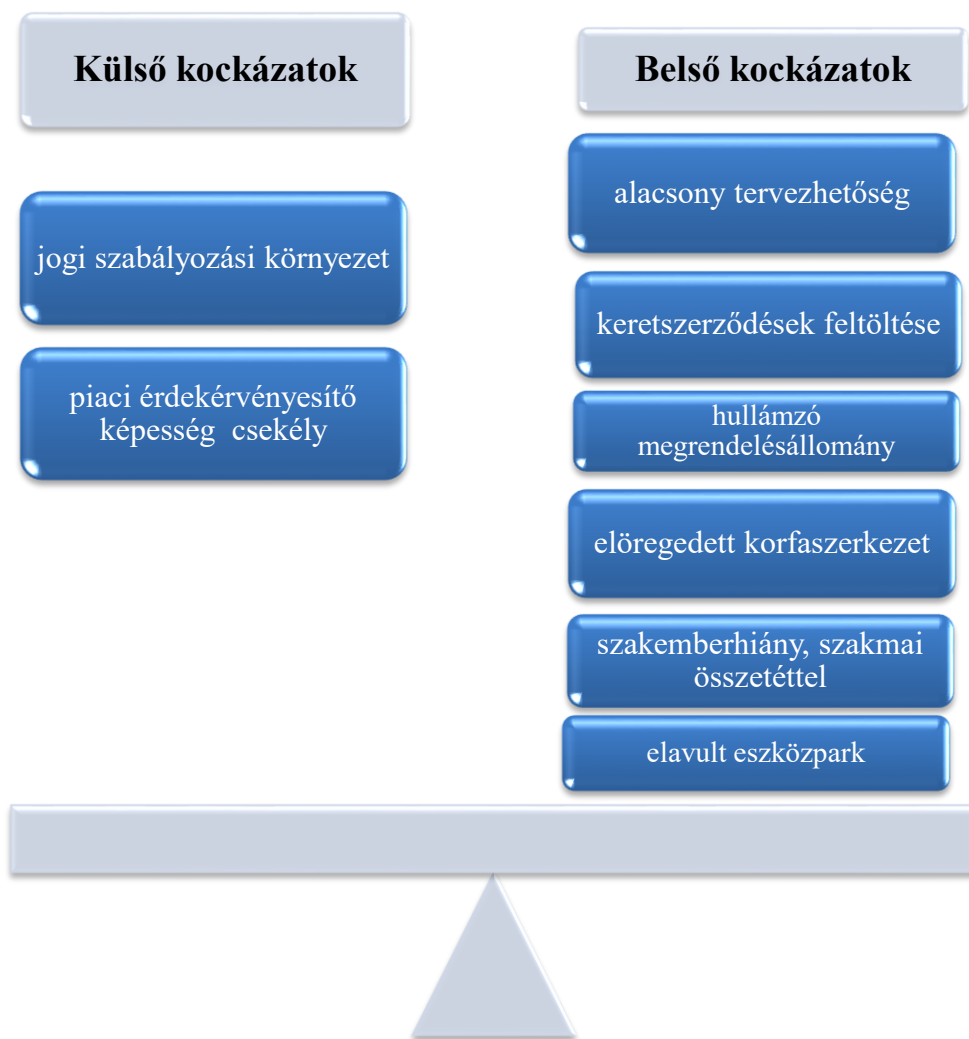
Külső kockázatok

Belső kockázatok

jogi szabályozási környezet

piaci érdekérvényesítő képesség csekély

alacsony tervezhetőség

keretszerződések feltöltése

hullámzó megrendelésállomány

elöregedett korfaszerkezet

szakemberhiány, szakmai összetéttel

elavult eszközpark